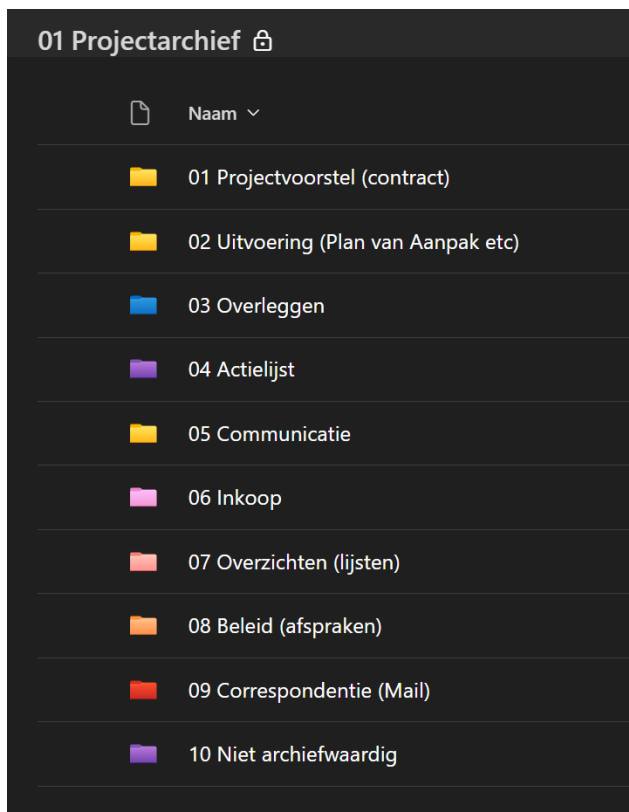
01 Projectarchief

Naam

01 Projectvoorstel (contract)

02 Uitvoering (Plan van Aanpak etc)

03 Overleggen

04 Actielijst

05 Communicatie

06 Inkoop

07 Overzichten (lijsten)

08 Beleid (afspraken)

09 Correspondentie (Mail)

10 Niet archiefwaardig